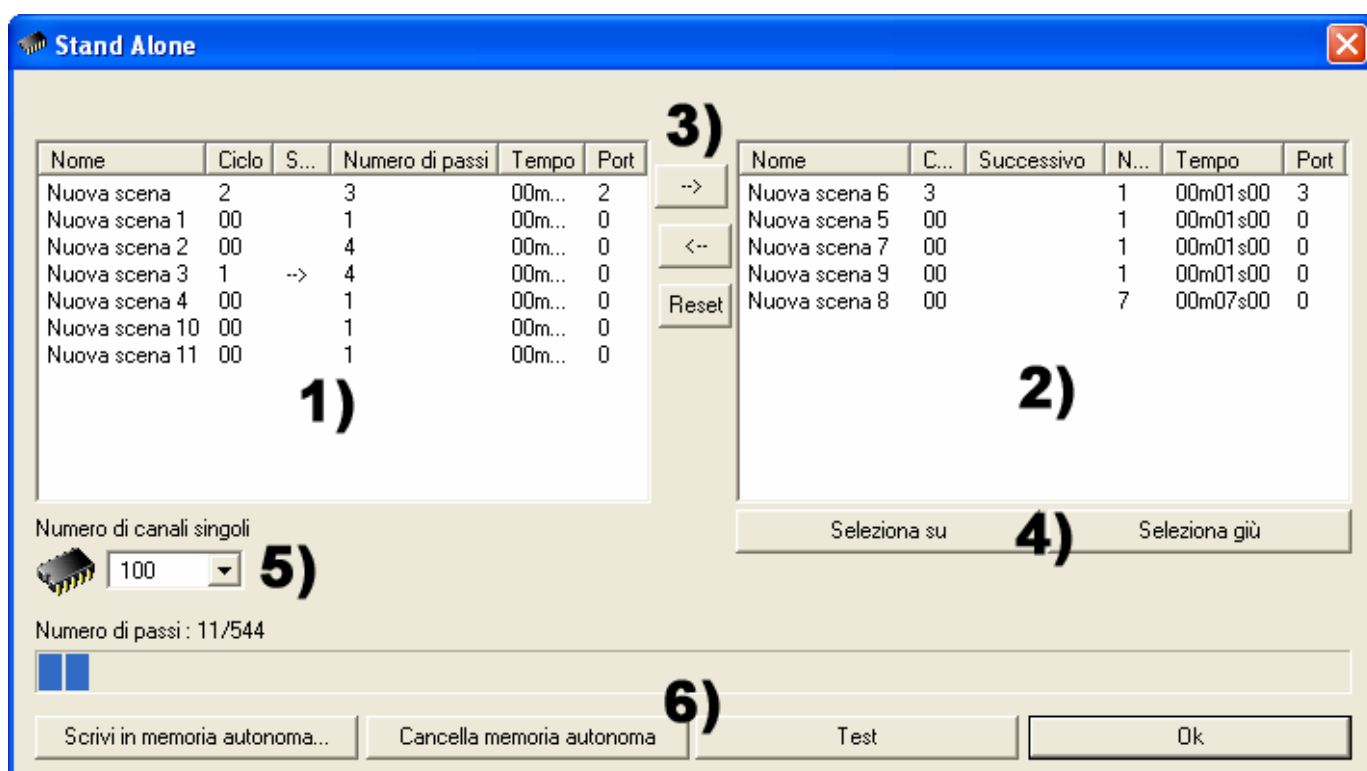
Stand Alone

3)

| Nome | Ciclo | S... | Numero di passi | Tempo | Port |
|---|---|---|---|---|---|
| Nuova scena | 2 | | 3 | 00m... | 2 |
| Nuova scena 1 | 00 | | 1 | 00m... | 0 |
| Nuova scena 2 | 00 | | 4 | 00m... | 0 |
| Nuova scena 3 | 1 | --> | 4 | 00m... | 0 |
| Nuova scena 4 | 00 | | 1 | 00m... | 0 |
| Nuova scena 10 | 00 | | 1 | 00m... | 0 |
| Nuova scena 11 | 00 | | 1 | 00m... | 0 |

1)

-->
<--
Reset

| Nome | C... | Successivo | N... | Tempo | Port |
|---|---|---|---|---|---|
| Nuova scena 6 | 3 | | 1 | 00m01s00 | 3 |
| Nuova scena 5 | 00 | | 1 | 00m01s00 | 0 |
| Nuova scena 7 | 00 | | 1 | 00m01s00 | 0 |
| Nuova scena 9 | 00 | | 1 | 00m01s00 | 0 |
| Nuova scena 8 | 00 | | 7 | 00m07s00 | 0 |

2)

Numero di canali singoli
100
5)

Seleziona su
4)
Seleziona giù

Numero di passi : 11/544

6)

Scrivi in memoria autonoma...
Cancella memoria autonoma
Test
Ok